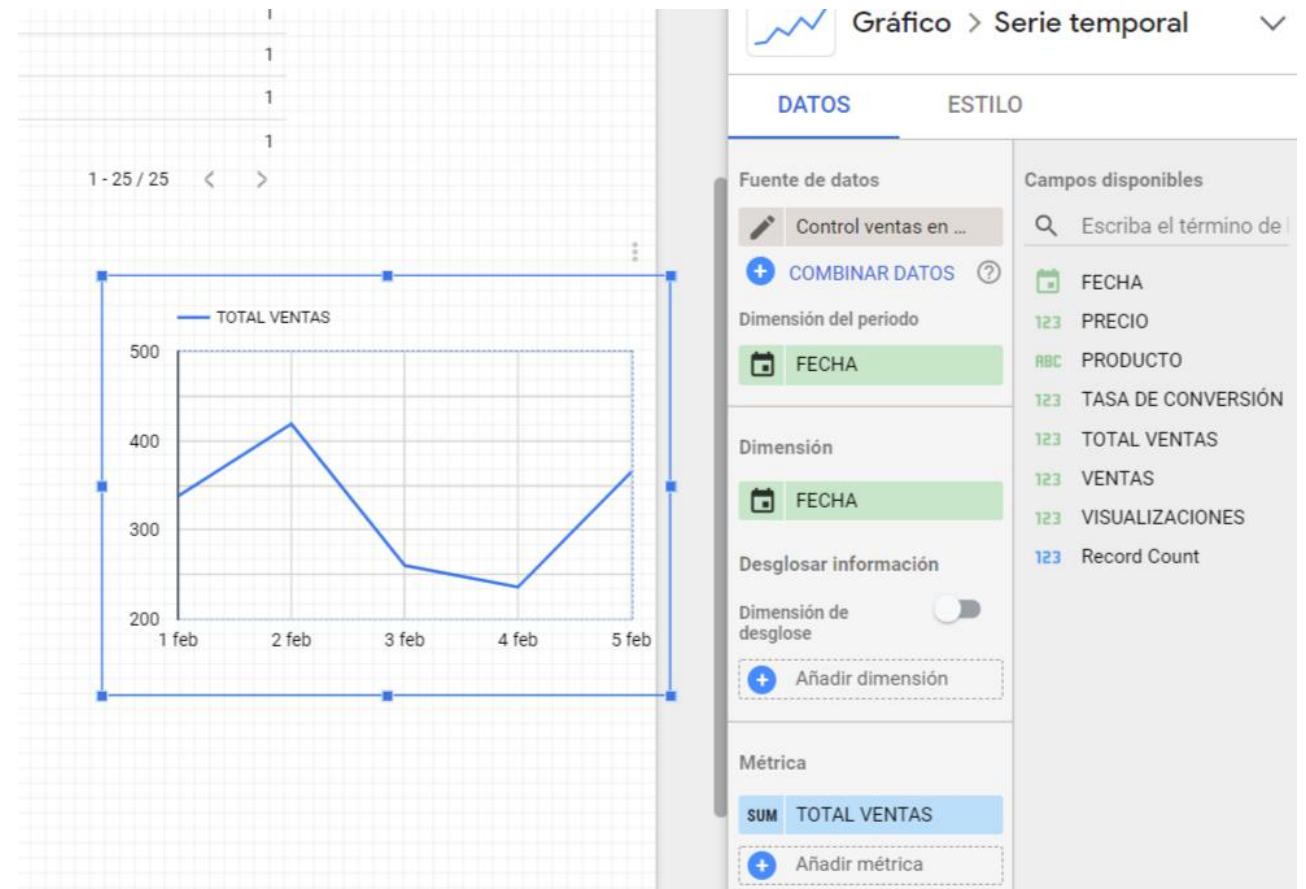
1
1
1
1

1 - 25 / 25

TOTAL VENTAS

500
400
300
200
1 feb
2 feb
3 feb
4 feb
5 feb

Gráfico > Serie temporal

DATOS
ESTILO

Fuente de datos
Control ventas en ...
COMBINAR DATOS
Dimensión del periodo
FECHA

Dimensión
FECHA
Desglosar información
Dimensión de desglose
Añadir dimensión

Métrica
SUM TOTAL VENTAS
Añadir métrica

Campos disponibles
Escriba el término de
FECHA
123 PRECIO
ABC PRODUCTO
123 TASA DE CONVERSIÓN
123 TOTAL VENTAS
123 VENTAS
123 VISUALIZACIONES
123 Record Count